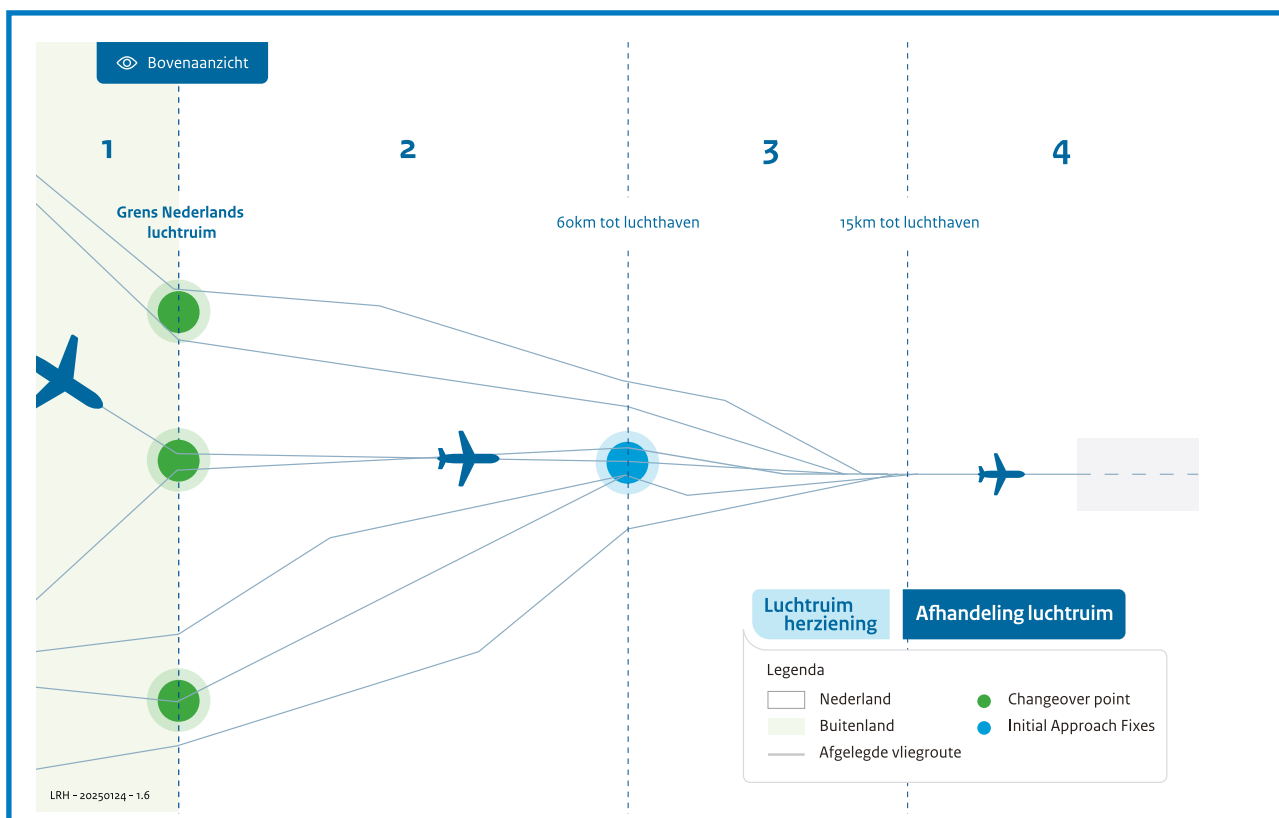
Bovenaanzicht

1

2

3

4

Grens Nederlands luchtruim

60km tot luchthaven

15km tot luchthaven

Luchtruim herziening

Afhandeling luchtruim

Legenda

Nederland

Buitenland

Afgelegde vliegroute

Changeover point

Initial Approach Fixes

LRH - 20250124 - 1.6